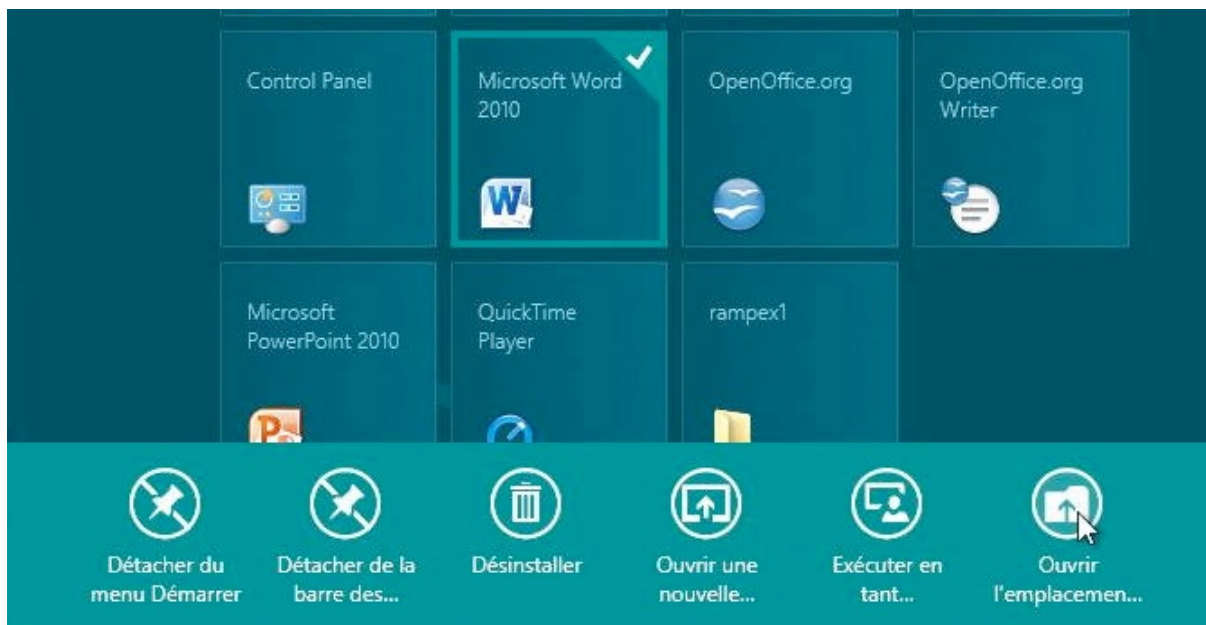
Control Panel

Microsoft Word 2010

OpenOffice.org

OpenOffice.org Writer

Microsoft PowerPoint 2010

QuickTime Player

rampex1

Détacher du menu Démarrer

Détacher de la barre des...

Désinstaller

Ouvrir une nouvelle...

Exécuter en tant...

Ouvrir l'emplacemen...